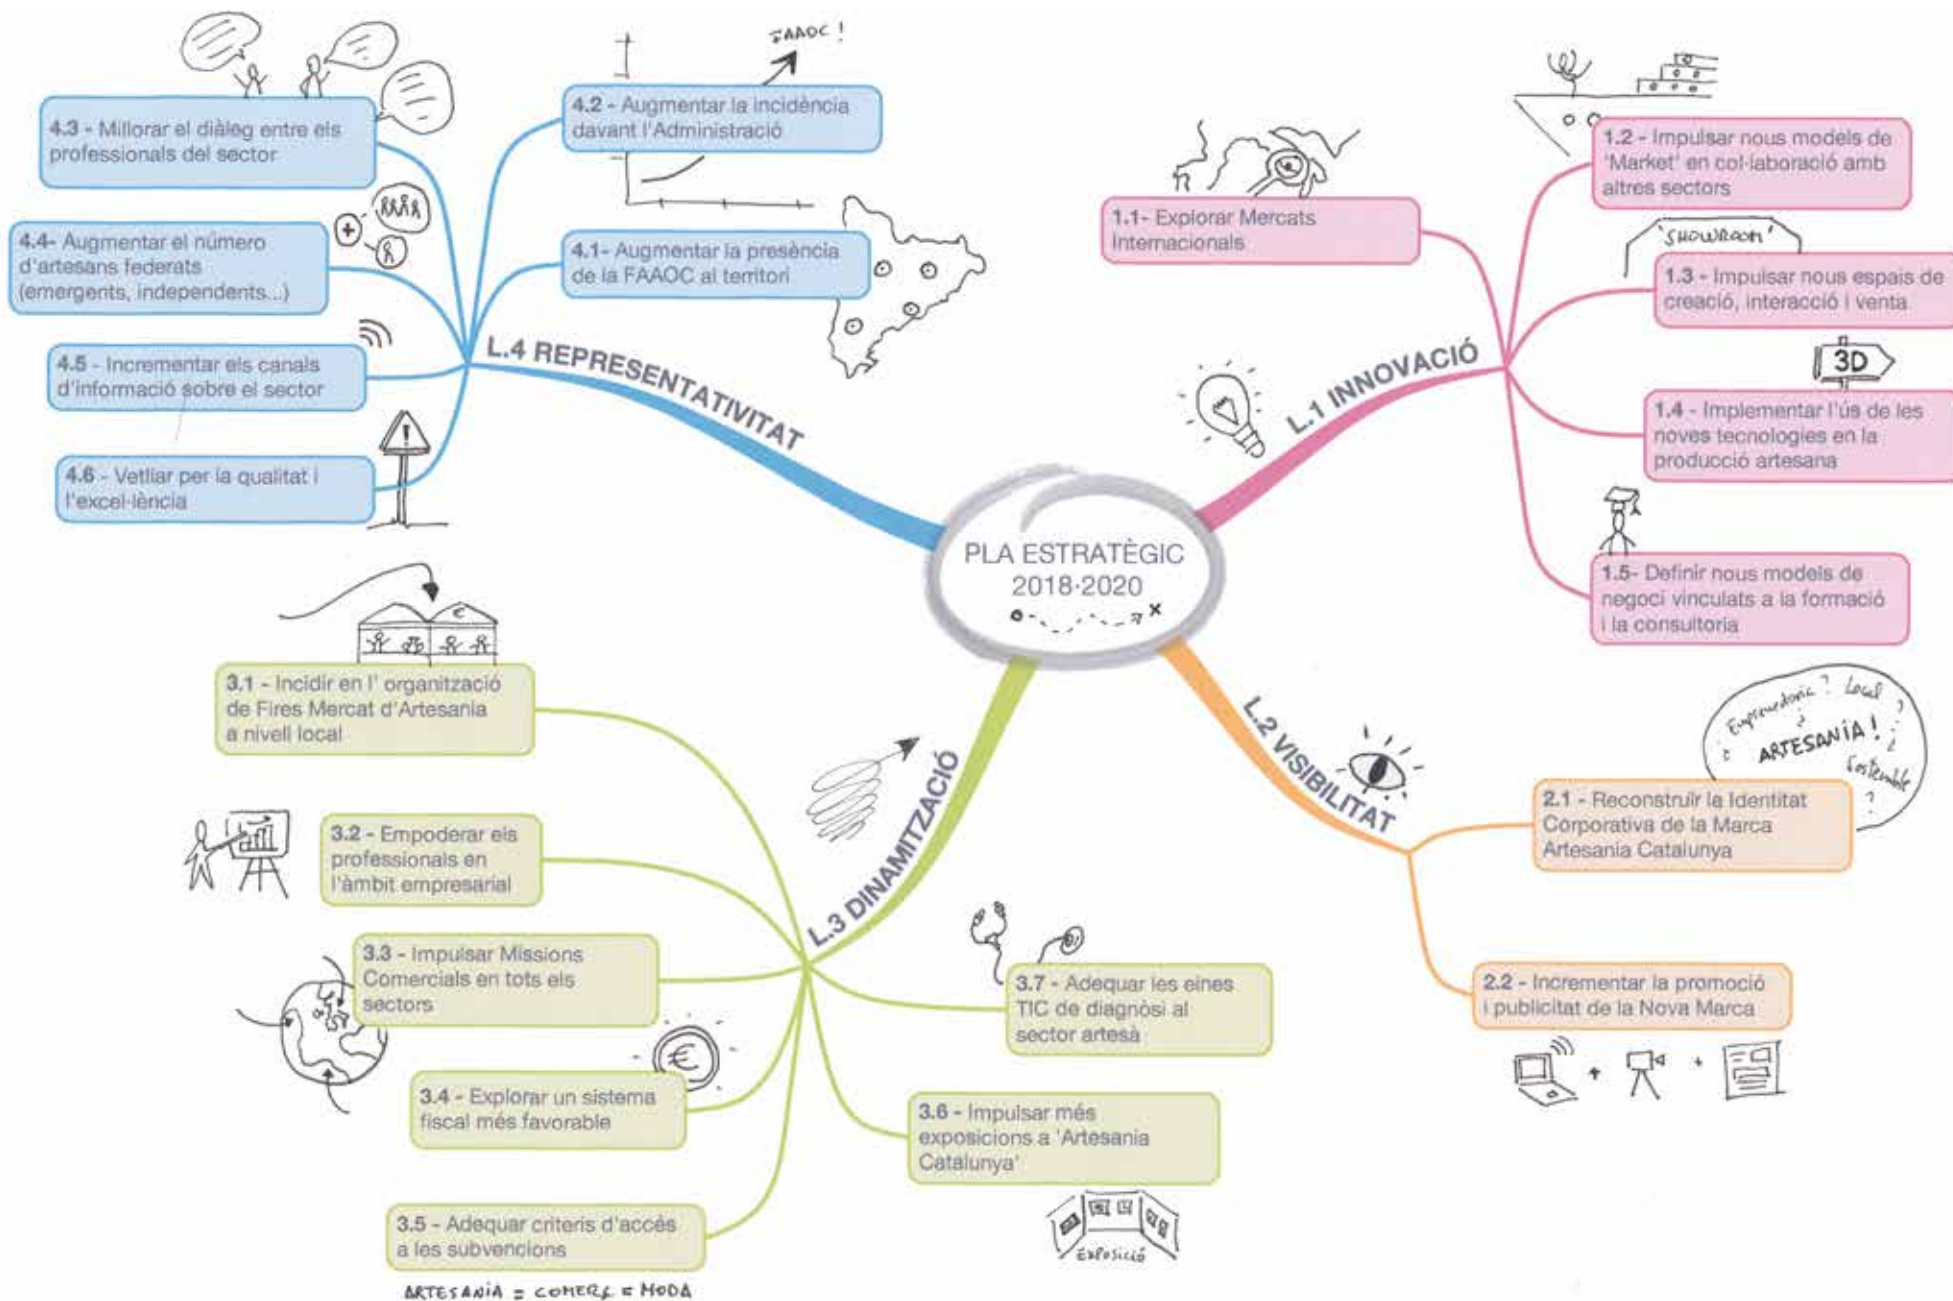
PLA ESTRATÈGIC 2018-2020

L.1 INNOVACIÓ

1.1- Explorar Mercats Internacionals

1.2 - Impulsar nous models de 'Market' en col·laboració amb altres sectors

'SHOWROOM'

1.3 - Impulsar nous espais de creació, interacció i venta

3D

1.4 - Implementar l'ús de les noves tecnologies en la producció artesana

1.5- Definir nous models de negoci vinculats a la formació i la consultoria

L.2 VISIBILITAT

Emprenedoria? Local ARTESANIA! Sostenible?

2.1 - Reconstruïr la Identitat Corporativa de la Marca Artesania Catalunya

2.2 - Incrementar la promoció i publicitat de la Nova Marca

L.3 DINAMITZACIÓ

3.1 - Incidir en l' organització de Fires Mercat d'Artesania a nivell local

3.2 - Empoderar els professionals en l'àmbit empresarial

3.3 - Impulsar Missions Comercials en tots els sectors

3.4 - Explorar un sistema fiscal més favorable

3.5 - Adequar criteris d'accés a les subvencions

ARTESANIA = COMERÇ = MODA

3.6 - Impulsar més exposicions a 'Artesania Catalunya'

EXPOSICIÓ

3.7 - Adequar les eines TIC de diagnòsi al sector artesà

L.4 REPRESENTATIVITAT

FAAOC!

4.1- Augmentar la presència de la FAAOC al territori

4.2 - Augmentar la incidència davant l'Administració

4.3 - Millorar el diàleg entre els professionals del sector

4.4- Augmentar el número d'artesans federats (emergents, independents...)

4.5 - Incrementar els canals d'informació sobre el sector

4.6 - Vetllar per la qualitat i l'excel·lència